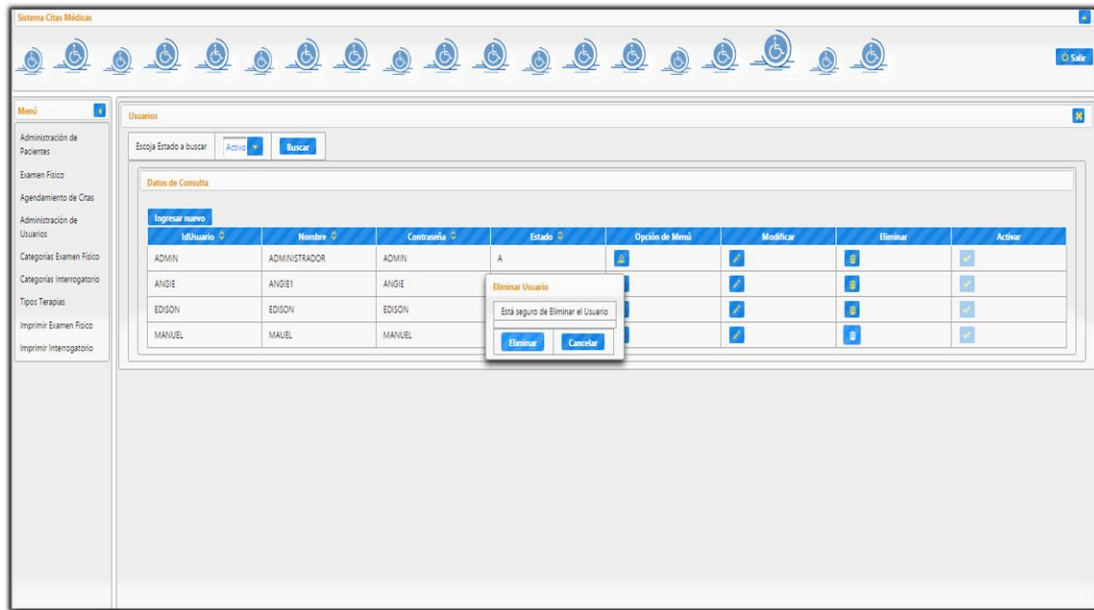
Sistema Citas Médicas

Salir

Menú

Administración de Pacientes

Examen Físico

Agendamiento de Citas

Administración de Usuarios

Categorías Examen Físico

Categorías Interrogatorio

Tipos Terapias

Imprimir Examen Físico

Imprimir Interrogatorio

Usuarios

Escoja Estado a buscar Activo Buscar

Datos de Consulta

Ingresar nuevo

| IdUsuario | Nombre | Contraseña | Estado | Opción de Menú | Modificar | Eliminar | Activar |
|---|---|---|---|---|---|---|---|
| ADMIN | ADMINISTRADOR | ADMIN | A | | | | |
| ANGIE | ANGIE1 | ANGIE | | | | | |
| EDISON | EDISON | EDISON | | | | | |
| MANUEL | MAUEL | MANUEL | | | | | |

Eliminar Usuario

Está seguro de Eliminar el Usuario

Eliminar Cancelar